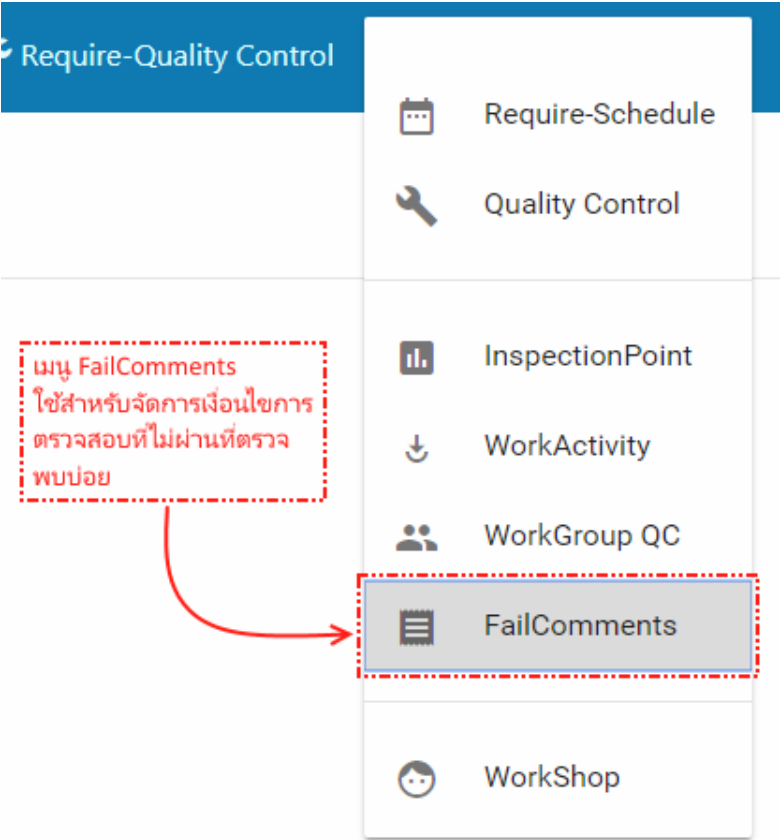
Require-Quality Control

Require-Schedule

Quality Control

InspectionPoint

WorkActivity

WorkGroup QC

FailComments

WorkShop

เมนู FailComments ใช้สำหรับจัดการเงื่อนไขการตรวจสอบที่ไม่ผ่านที่ตรวจพบบ่อย